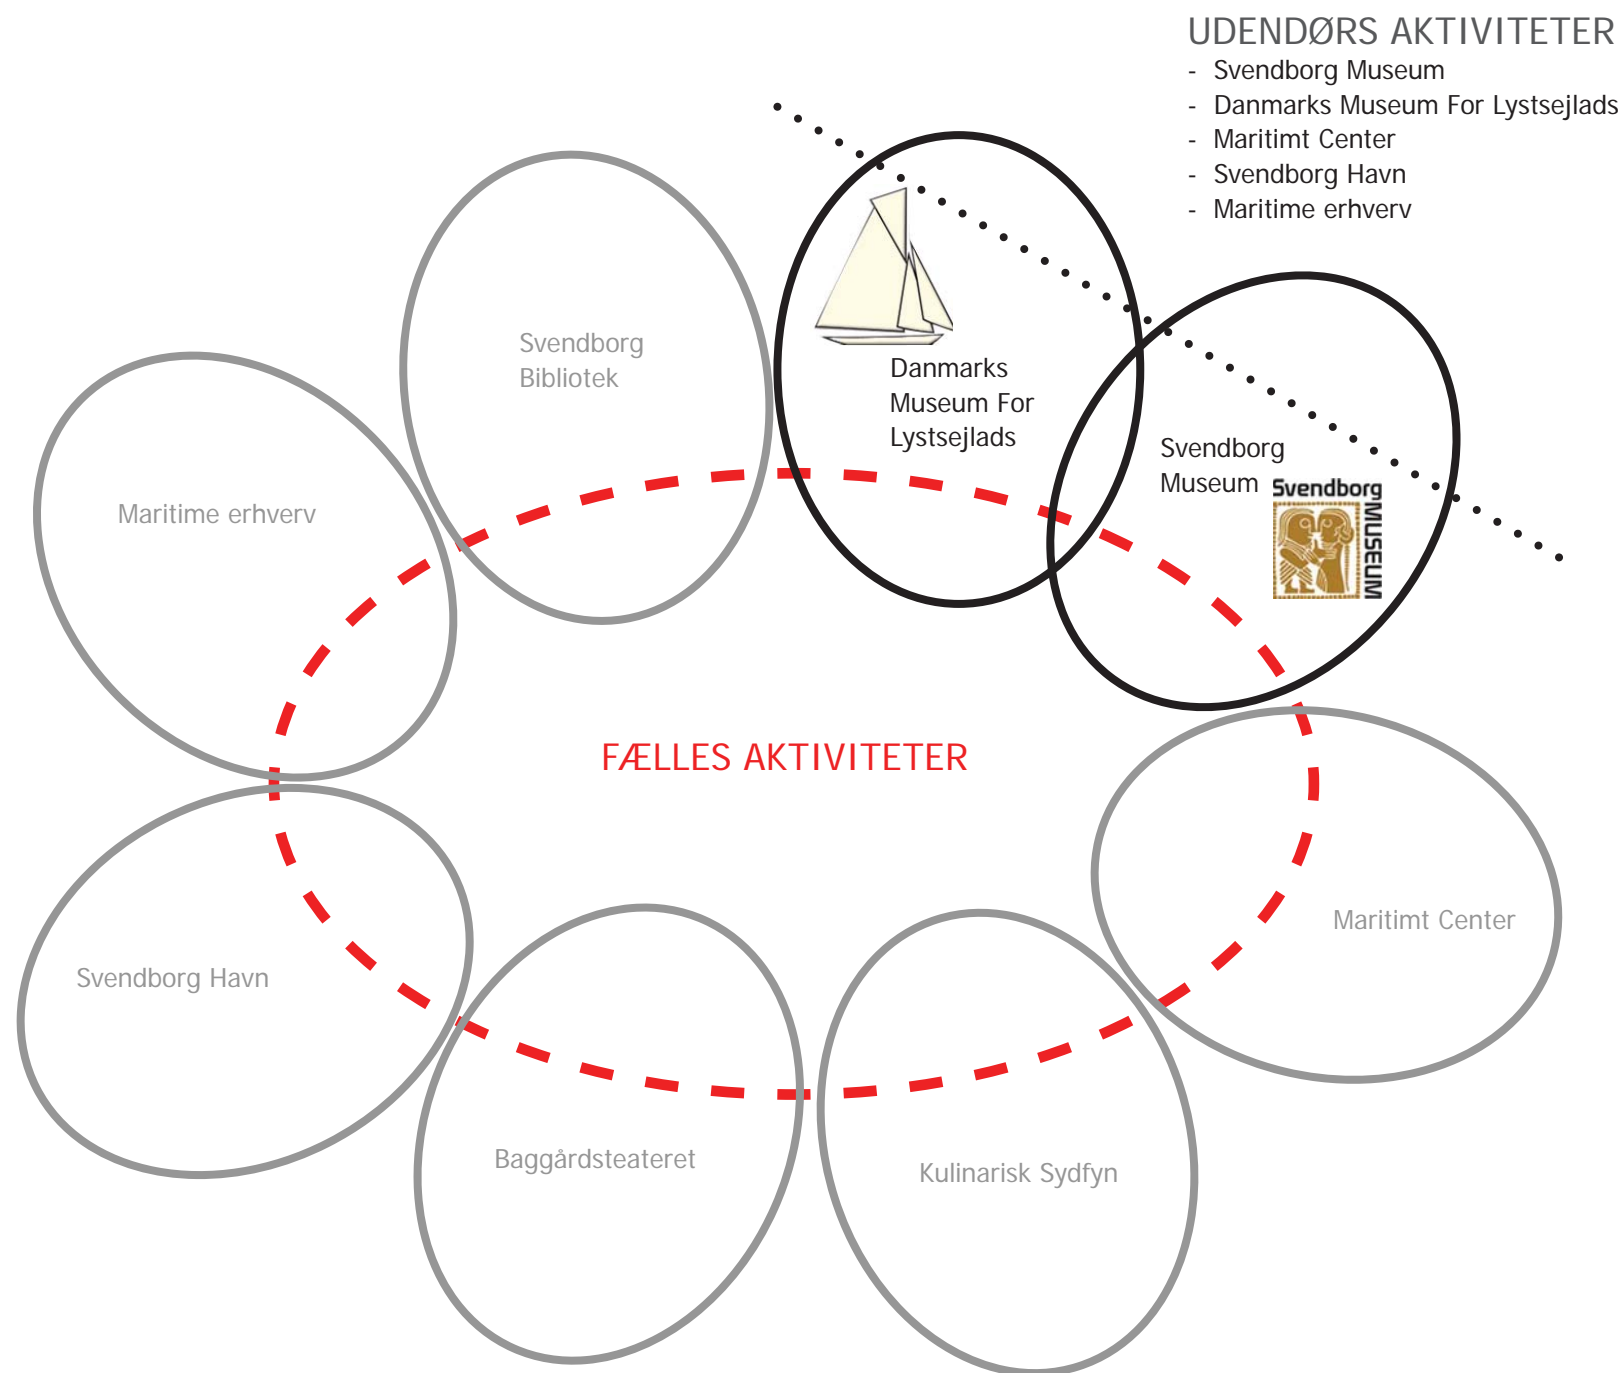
UDENDØRS AKTIVITETER
- Svendborg Museum
- Danmarks Museum For Lystsejlads
- Maritimt Center
- Svendborg Havn
- Maritime erhverv

Svendborg Bibliotek

Danmarks Museum For Lystsejlads

Svendborg Museum

Svendborg MUSEUM

Maritime erhverv

FÆLLES AKTIVITETER

Svendborg Havn

Maritimt Center

Baggårdsteateret

Kulinarisk Sydfyn